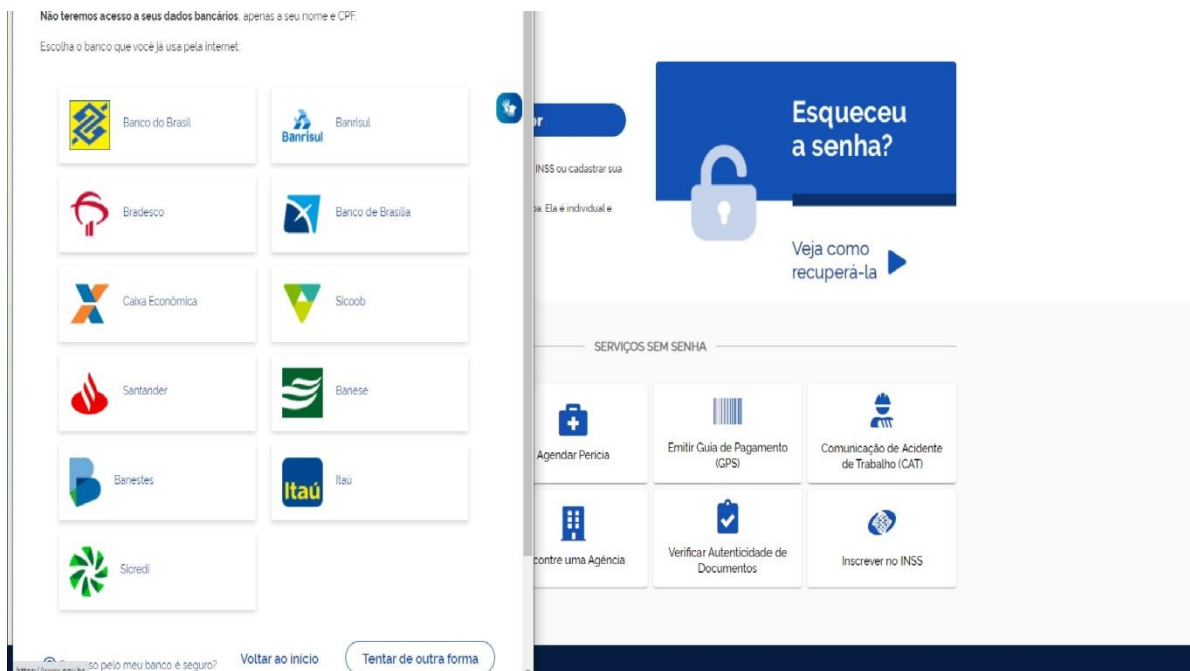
**Não teremos acesso a seus dados bancários**, apenas a seu nome e CPF.

Escolha o banco que você já usa pela internet:

Banco do Brasil

Banrisul Banrisul

Bradesco

Banco de Brasília

Caixa Econômica

Sicoob

Santander

Banese

Banestes

Itaú Itaú

Sicredi

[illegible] so pelo meu banco é seguro?

Voltar ao início

Tentar de outra forma

r

INSS ou cadastrar sua

a. Ela é individual e

Esqueceu a senha?

Veja como recuperá-la

SERVIÇOS SEM SENHA

Agendar Perícia

Emitir Guia de Pagamento (GPS)

Comunicação de Acidente de Trabalho (CAT)

contre uma Agência

Verificar Autenticidade de Documentos

Inscrever no INSS